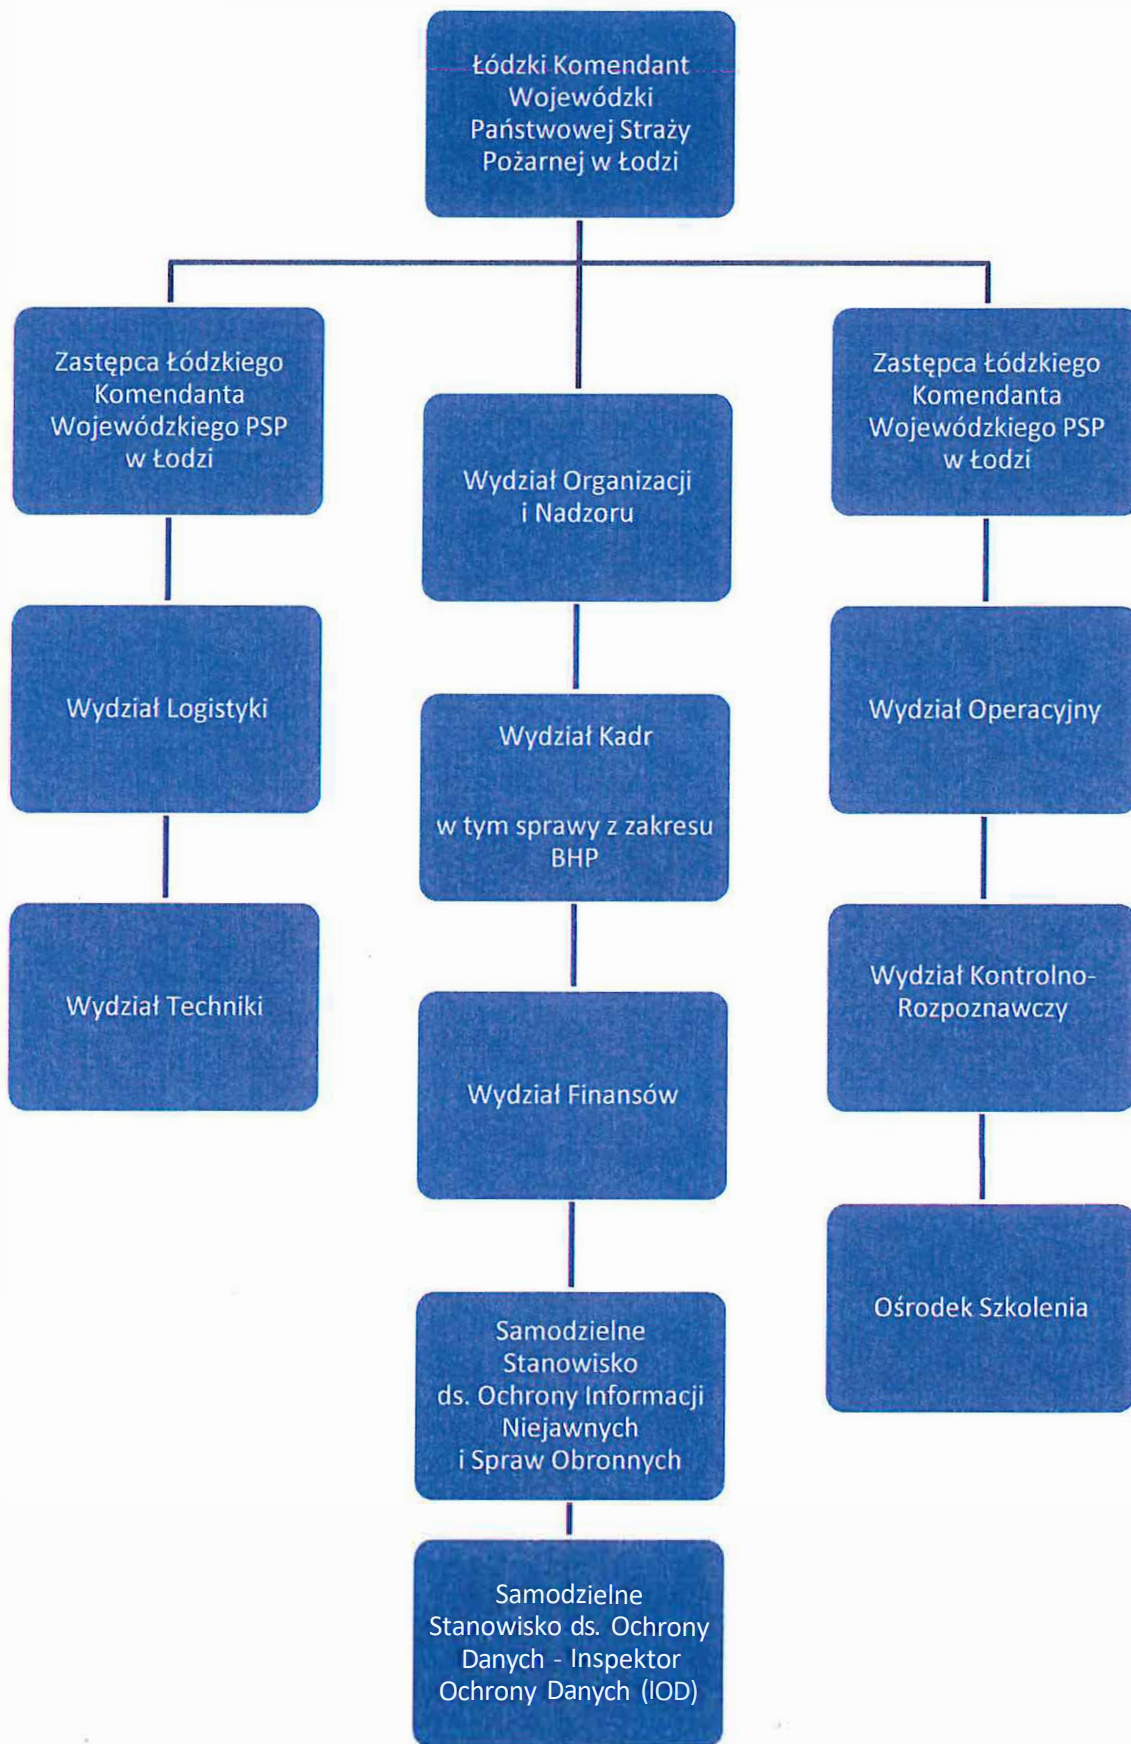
Łódzki Komendant Wojewódzki Państwowej Straży Pożarnej w Łodzi

Zastępca Łódzkiego Komendanta Wojewódzkiego PSP w Łodzi

Wydział Logistyki

Wydział Techniki

Wydział Organizacji i Nadzoru

Wydział Kadr

w tym sprawy z zakresu BHP

Wydział Finansów

Samodzielne Stanowisko ds. Ochrony Informacji Niejawnych i Spraw Obronnych

Samodzielne Stanowisko ds. Ochrony Danych - Inspektor Ochrony Danych (IOD)

Zastępca Łódzkiego Komendanta Wojewódzkiego PSP w Łodzi

Wydział Operacyjny

Wydział Kontrolno-Rozpoznawczy

Ośrodek Szkolenia